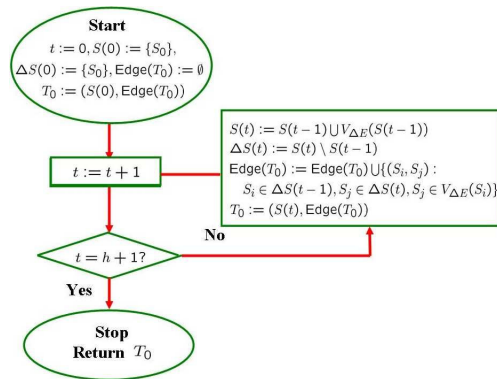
Start
$t := 0, S(0) := \{S_0\},$
$\Delta S(0) := \{S_0\}, \mathsf{Edge}(T_0) := \emptyset$
$T_0 := (S(0), \mathsf{Edge}(T_0))$

$t := t + 1$

$S(t) := S(t-1) \bigcup V_{\Delta E}(S(t-1))$
$\Delta S(t) := S(t) \setminus S(t-1)$
$\mathsf{Edge}(T_0) := \mathsf{Edge}(T_0) \bigcup \{(S_i, S_j) :$
$S_i \in \Delta S(t-1), S_j \in \Delta S(t), S_j \in V_{\Delta E}(S_i)\}$
$T_0 := (S(t), \mathsf{Edge}(T_0))$

$t = h + 1?$

No

Yes

Stop
Return $T_0$